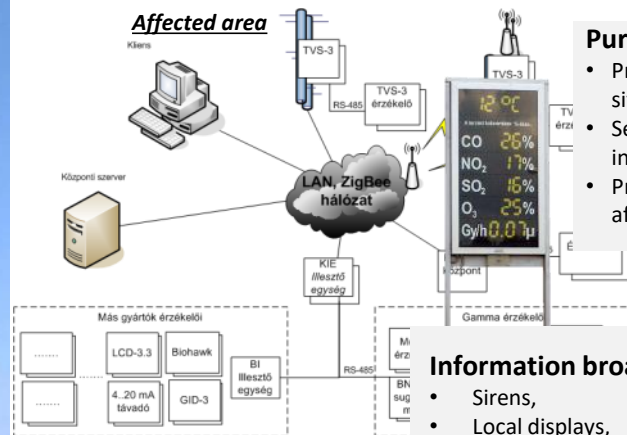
Affected area

Kliens

TVS-3

RS-485

TVS-3 érzékelő

TVS-3

Központi szerver

LAN, ZigBee hálózat

12°C

CO 26%

NO$_2$ 17%

SO$_2$ 16%

O$_3$ 25%

Gy/h 0,07μ

KIE Illesztő egység

Központ

Más gyártók érzékelői

.......

LCD-3.3

Biohawk

BI Illesztő egység

RS-485

.......

4..20 mA távadó

GID-3

Gamma érzékelő

Pur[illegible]

• Pr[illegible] si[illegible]

• Se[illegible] in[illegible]

• Pr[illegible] af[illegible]

Information broa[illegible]

• Sirens,

• Local displays,